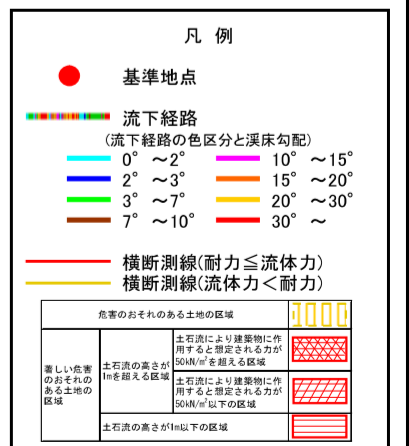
凡　例

基準地点

流下経路
（流下経路の色区分と渓床勾配）

0°　～2°
10°　～15°
2°　～3°
15°　～20°
3°　～7°
20°　～30°
7°　～10°
30°　～

横断測線(耐力≦流体力)
横断測線(流体力＜耐力)

| 危害のおそれのある土地の区域 | | | |
|---|---|---|---|
| 著しい危害のおそれのある土地の区域 | 土石流の高さが1mを超える区域 | 土石流により建築物に作用すると想定される力が50kN/m²を超える区域 | |
| | | 土石流により建築物に作用すると想定される力が50kN/m²以下の区域 | |
| | 土石流の高さが1m以下の区域 | | |